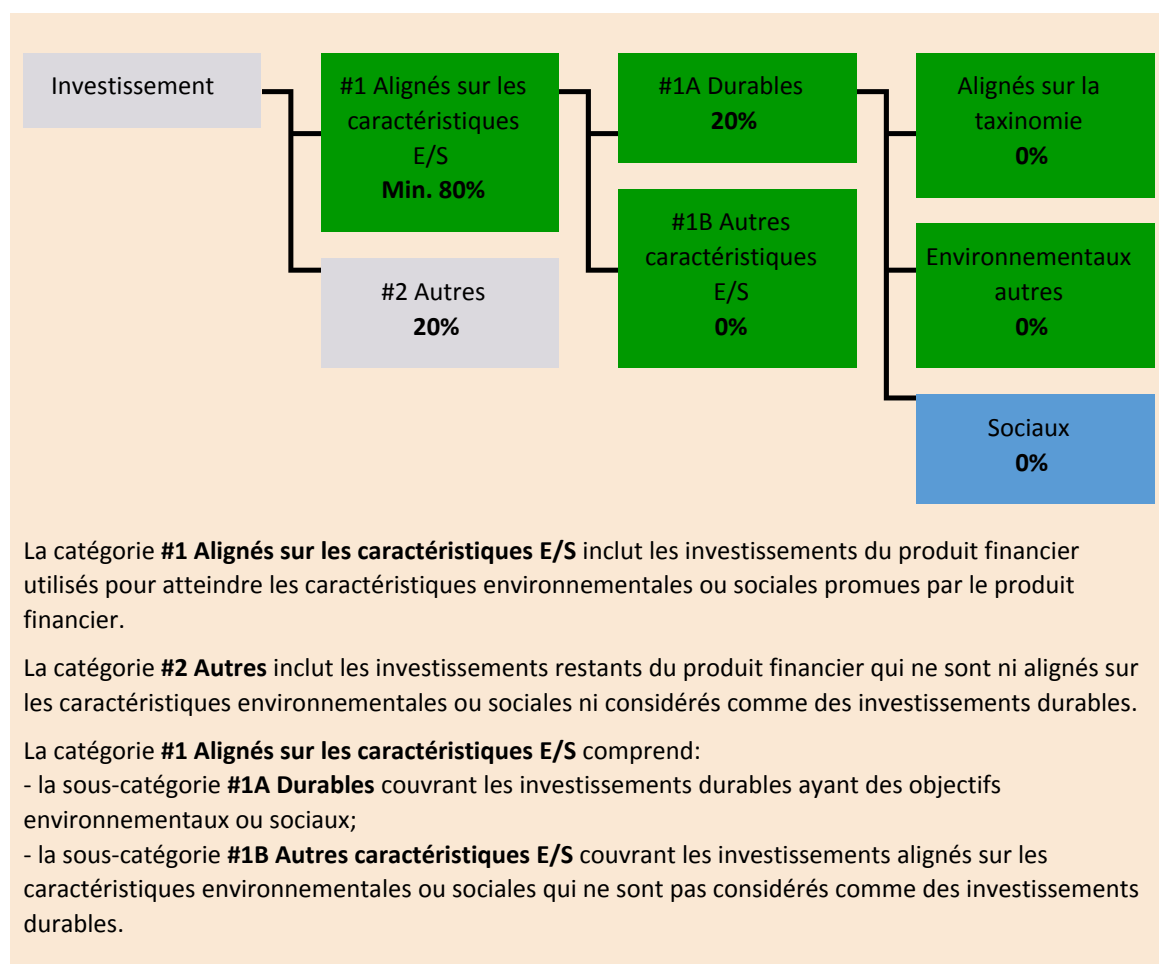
Investissement

#1 Alignés sur les caractéristiques E/S
**Min. 80%**

#2 Autres
**20%**

#1A Durables
**20%**

#1B Autres caractéristiques E/S
**0%**

Alignés sur la taxinomie
**0%**

Environnementaux autres
**0%**

Sociaux
**0%**

La catégorie **#1 Alignés sur les caractéristiques E/S** inclut les investissements du produit financier utilisés pour atteindre les caractéristiques environnementales ou sociales promues par le produit financier.

La catégorie **#2 Autres** inclut les investissements restants du produit financier qui ne sont ni alignés sur les caractéristiques environnementales ou sociales ni considérés comme des investissements durables.

La catégorie **#1 Alignés sur les caractéristiques E/S** comprend:
- la sous-catégorie **#1A Durables** couvrant les investissements durables ayant des objectifs environnementaux ou sociaux;
- la sous-catégorie **#1B Autres caractéristiques E/S** couvrant les investissements alignés sur les caractéristiques environnementales ou sociales qui ne sont pas considérés comme des investissements durables.